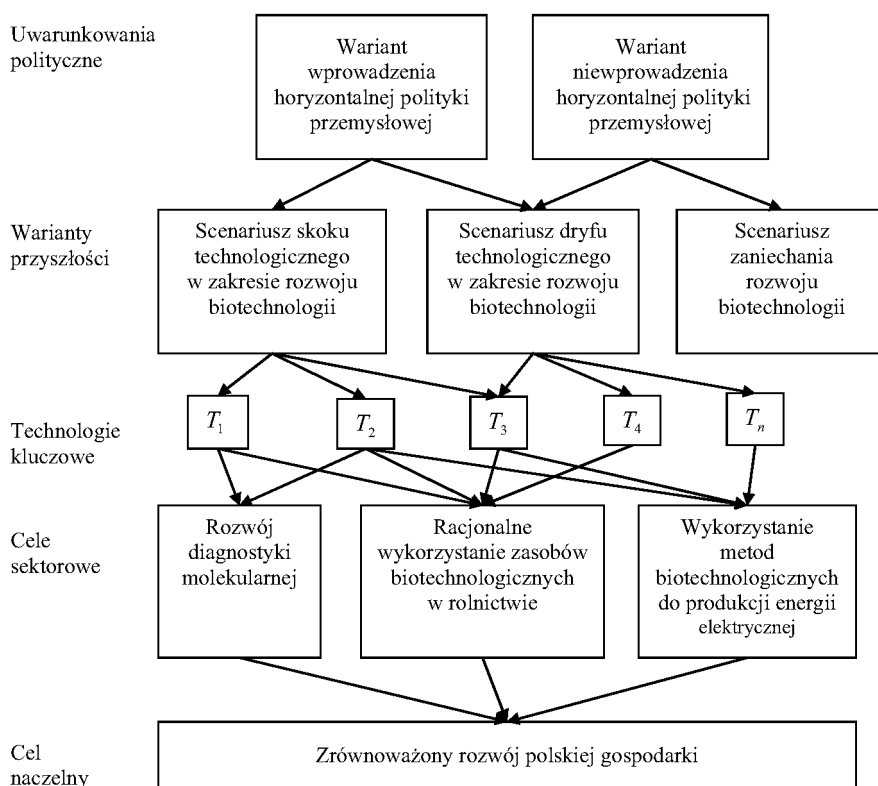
Uwarunkowania polityczne

Wariant wprowadzenia horyzontalnej polityki przemysłowej

Wariant niewprowadzenia horyzontalnej polityki przemysłowej

Warianty przyszłości

Scenariusz skoku technologicznego w zakresie rozwoju biotechnologii

Scenariusz dryfu technologicznego w zakresie rozwoju biotechnologii

Scenariusz zaniechania rozwoju biotechnologii

Technologie kluczowe

$T_1$

$T_2$

$T_3$

$T_4$

$T_n$

Cele sektorowe

Rozwój diagnostyki molekularnej

Racjonalne wykorzystanie zasobów biotechnologicznych w rolnictwie

Wykorzystanie metod biotechnologicznych do produkcji energii elektrycznej

Cel naczelny

Zrównoważony rozwój polskiej gospodarki